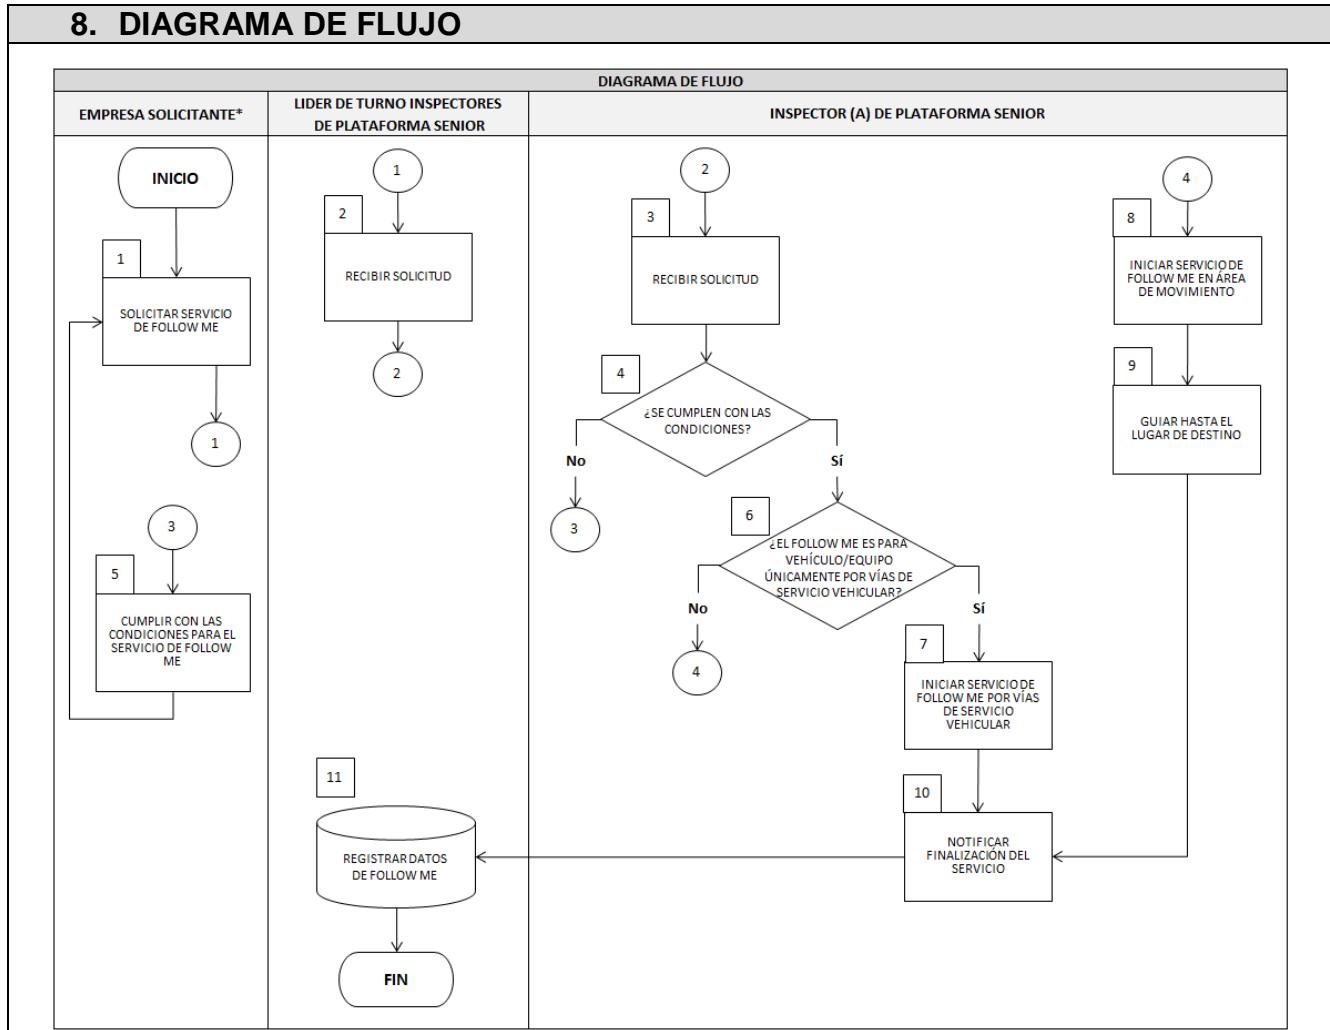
8. DIAGRAMA DE FLUJO

DIAGRAMA DE FLUJO

EMPRESA SOLICITANTE*

LIDER DE TURNO INSPECTORES DE PLATAFORMA SENIOR

INSPECTOR (A) DE PLATAFORMA SENIOR

INICIO

1

SOLICITAR SERVICIO DE FOLLOW ME

1

3

5

CUMPLIR CON LAS CONDICIONES PARA EL SERVICIO DE FOLLOW ME

1

2

RECIBIR SOLICITUD

2

2

3

RECIBIR SOLICITUD

4

¿SE CUMPLEN CON LAS CONDICIONES?

No

3

Sí

6

¿EL FOLLOW ME ES PARA VEHÍCULO/EQUIPO ÚNICAMENTE POR VÍAS DE SERVICIO VEHICULAR?

No

4

Sí

7

INICIAR SERVICIO DE FOLLOW ME POR VÍAS DE SERVICIO VEHICULAR

4

8

INICIAR SERVICIO DE FOLLOW ME EN ÁREA DE MOVIMIENTO

9

GUIAR HASTA EL LUGAR DE DESTINO

10

NOTIFICAR FINALIZACIÓN DEL SERVICIO

11

REGISTRAR DATOS DE FOLLOW ME

FIN